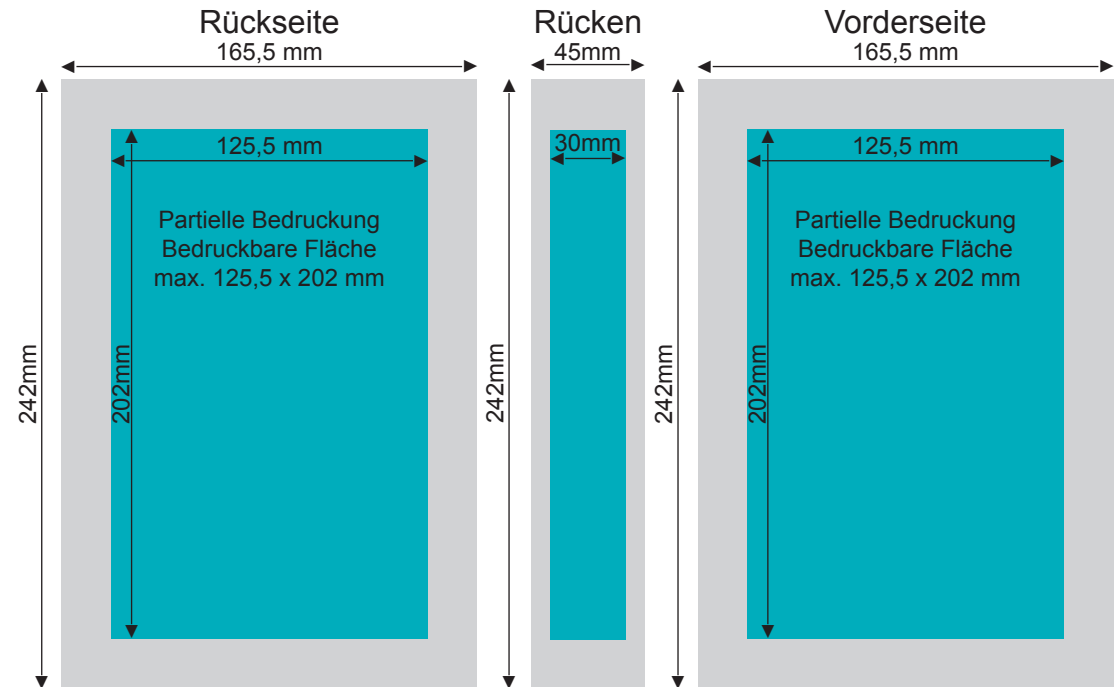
Rückseite
165,5 mm

125,5 mm

Partielle Bedruckung
Bedruckbare Fläche
max. 125,5 x 202 mm

242mm

202mm

Rücken
45mm

30mm

242mm

Vorderseite
165,5 mm

125,5 mm

Partielle Bedruckung
Bedruckbare Fläche
max. 125,5 x 202 mm

242mm

202mm